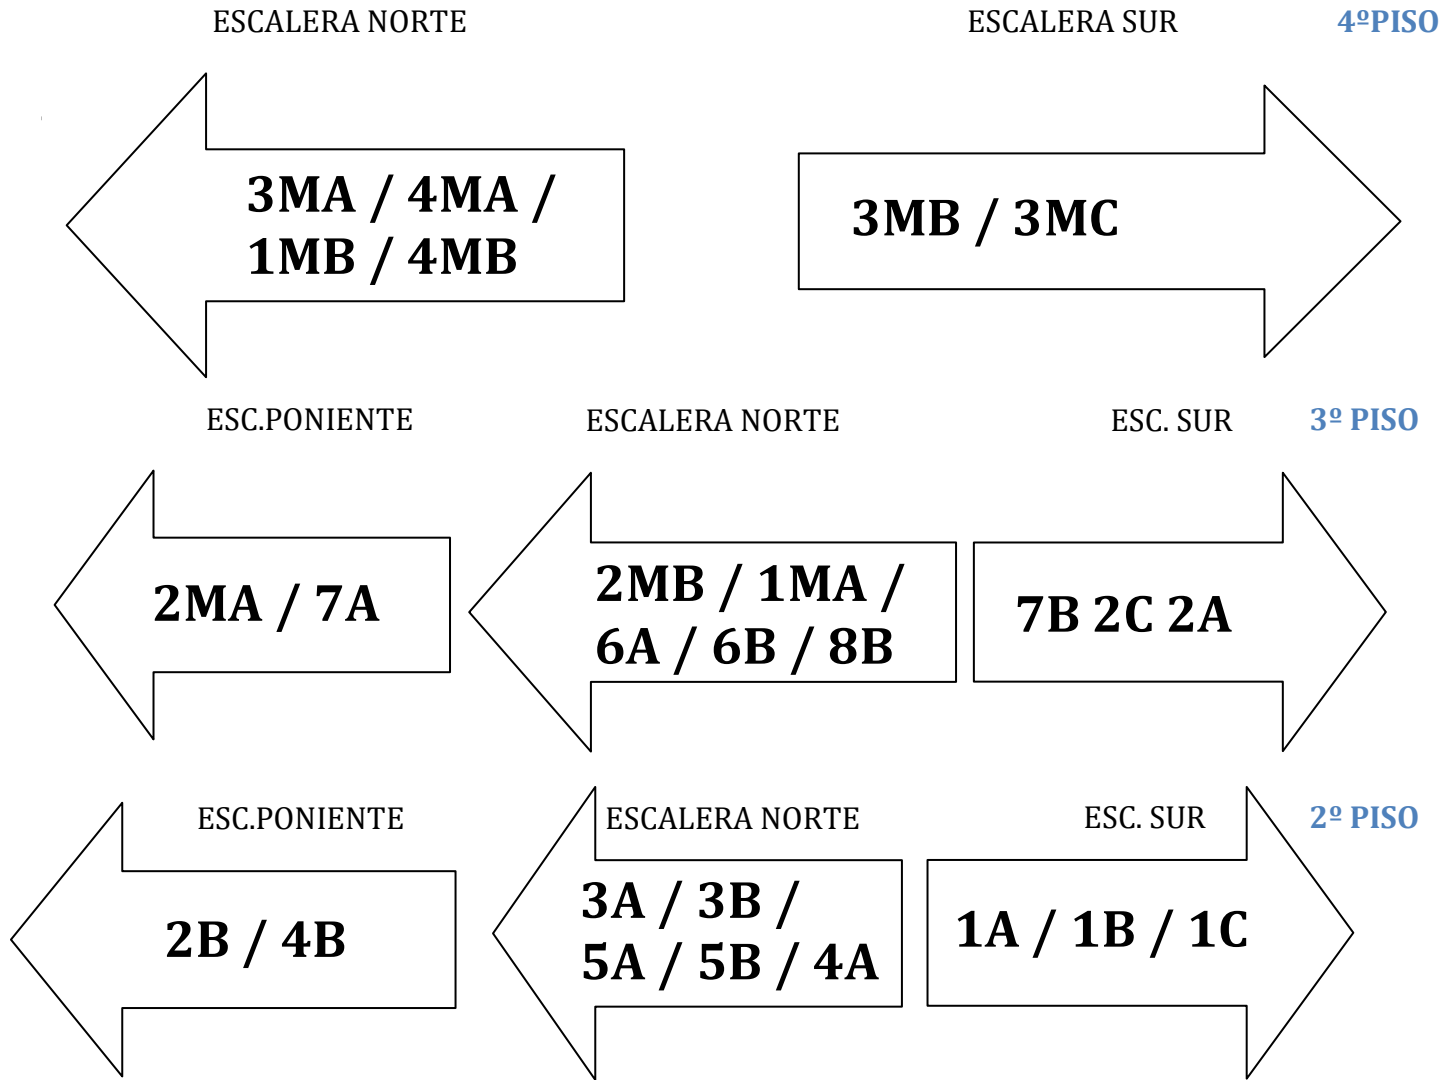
ESCALERA NORTE

ESCALERA SUR

4ºPISO

3MA / 4MA / 1MB / 4MB

3MB / 3MC

ESC.PONIENTE

ESCALERA NORTE

ESC. SUR

3º PISO

2MA / 7A

2MB / 1MA / 6A / 6B / 8B

7B 2C 2A

ESC.PONIENTE

ESCALERA NORTE

ESC. SUR

2º PISO

2B / 4B

3A / 3B / 5A / 5B / 4A

1A / 1B / 1C